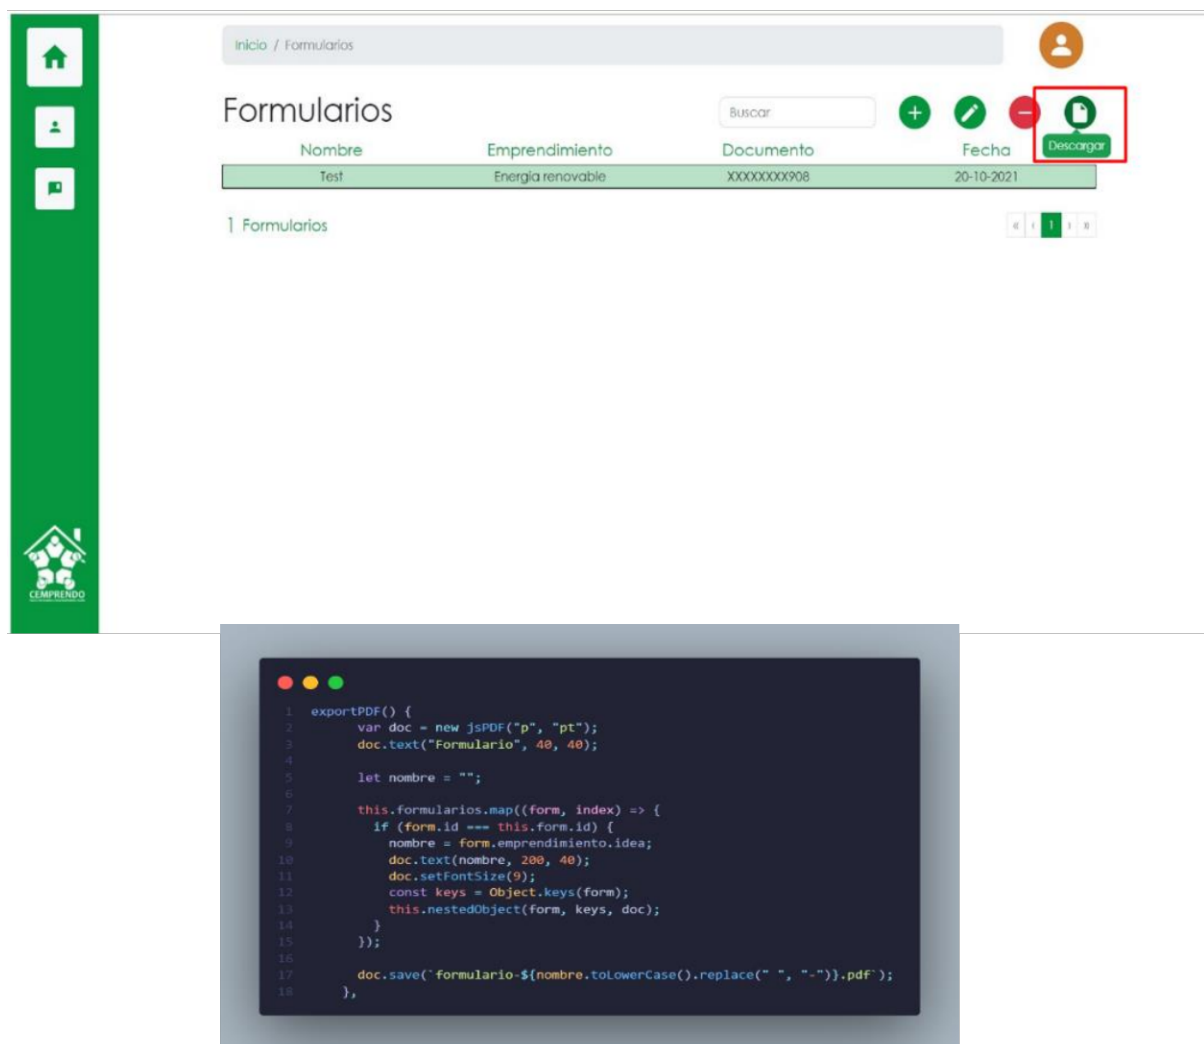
Inicio / Formularios

Formularios

Buscar

Descargar

| Nombre | Emprendimiento | Documento | Fecha |
|---|---|---|---|
| Test | Energía renovable | XXXXXXXX908 | 20-10-2021 |

1 Formularios

1

CEMPRENDO

1 exportPDF() {
2 var doc = new jsPDF("p", "pt");
3 doc.text("Formulario", 40, 40);
4
5 let nombre = "";
6
7 this.formularios.map((form, index) => {
8 if (form.id === this.form.id) {
9 nombre = form.emprendimiento.idea;
10 doc.text(nombre, 200, 40);
11 doc.setFontSize(9);
12 const keys = Object.keys(form);
13 this.nestedObject(form, keys, doc);
14 }
15 });
16
17 doc.save(`formulario-${nombre.toLowerCase().replace(" ", "-")}.pdf`);
18 },